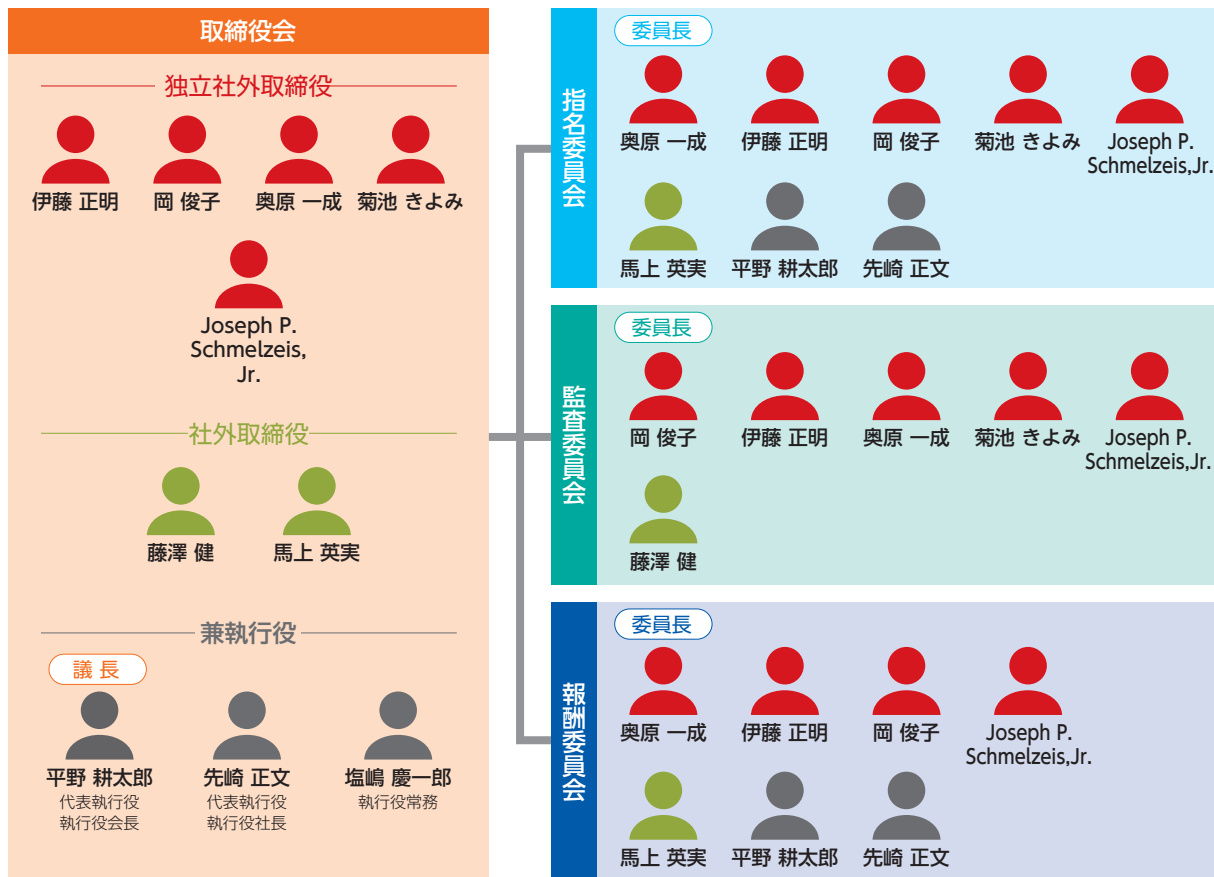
取締役会

独立社外取締役

伊藤 正明　岡 俊子　奥原 一成　菊池 きよみ

Joseph P. Schmelzeis, Jr.

社外取締役

藤澤 健　馬上 英実

兼執行役

議長

平野 耕太郎
代表執行役
執行役会長

先崎 正文
代表執行役
執行役社長

塩嶋 慶一郎
執行役常務

指名委員会

委員長

奥原 一成　伊藤 正明　岡 俊子　菊池 きよみ　Joseph P. Schmelzeis,Jr.

馬上 英実　平野 耕太郎　先崎 正文

監査委員会

委員長

岡 俊子　伊藤 正明　奥原 一成　菊池 きよみ　Joseph P. Schmelzeis,Jr.

藤澤 健

報酬委員会

委員長

奥原 一成　伊藤 正明　岡 俊子　Joseph P. Schmelzeis,Jr.

馬上 英実　平野 耕太郎　先崎 正文